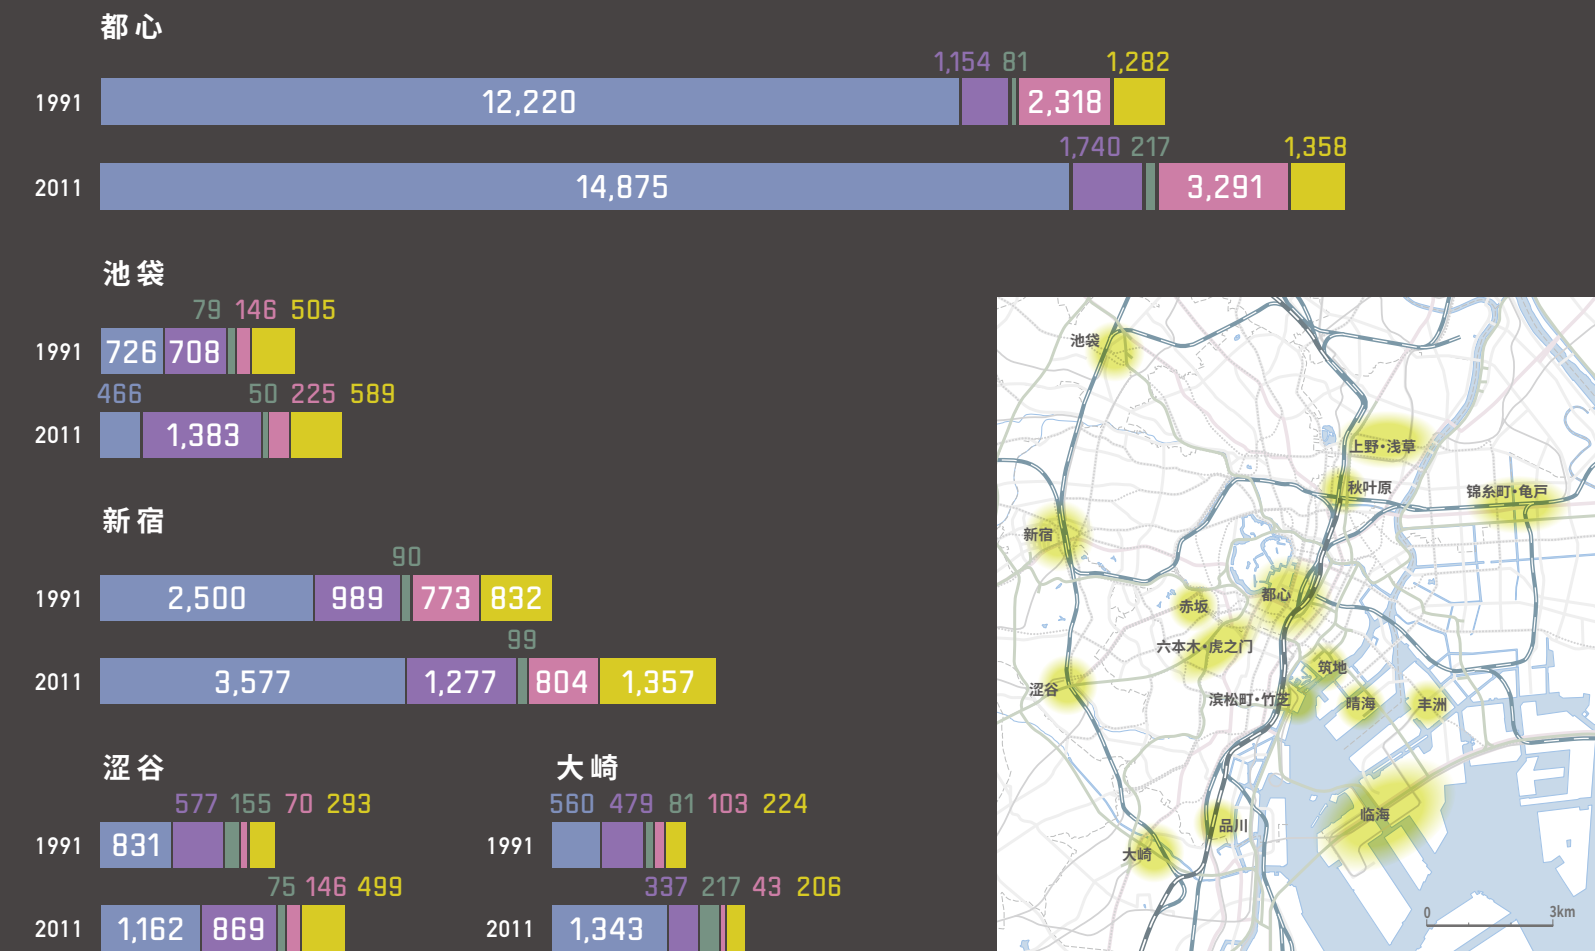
都心

1,154 81 1,282
1991 12,220 2,318

1,740 217 1,358
2011 14,875 3,291

池袋

79 146 505
1991 726 708

466 50 225 589
2011 1,383

新宿

90
1991 2,500 989 773 832

99
2011 3,577 1,277 804 1,357

涩谷

577 155 70 293
1991 831

75 146 499
2011 1,162 869

大崎

560 479 81 103 224
1991

337 217 43 206
2011 1,343

池袋
上野·浅草
秋叶原
锦糸町·亀戸
新宿
赤坂
都心
六本木·虎之门
筑地
涩谷
滨松町·竹芝
晴海
丰洲
临海
品川
大崎
0
3km